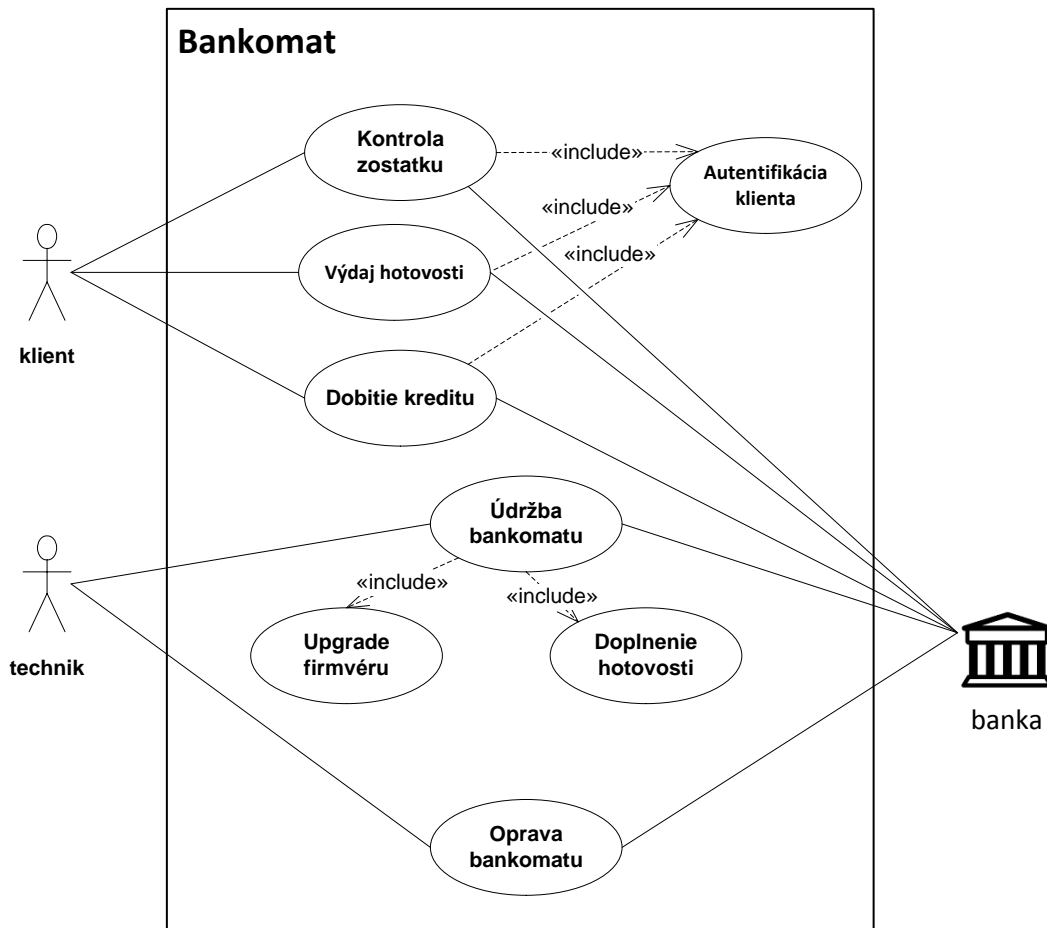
Bankomat

Kontrola zostatku

«include»

Autentifikácia klienta

«include»

«include»

Výdaj hotovosti

klient

Dobitie kreditu

Údržba bankomatu

technik

«include»

«include»

Upgrade firmvéru

Doplnenie hotovosti

banka

Oprava bankomatu